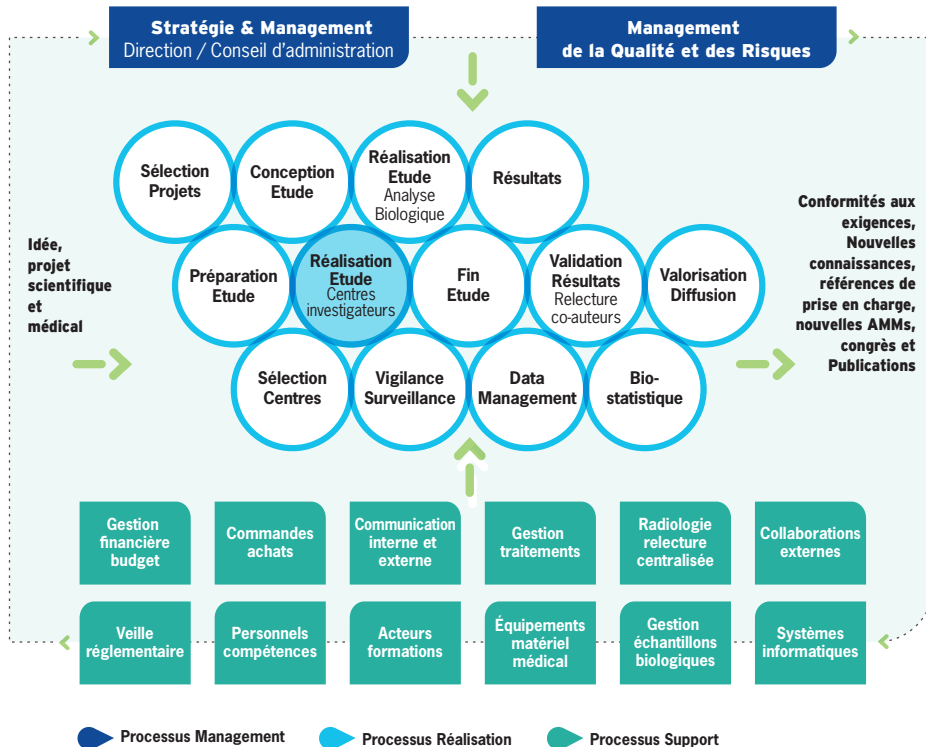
Stratégie & Management
Direction / Conseil d'administration

Management
de la Qualité et des Risques

Idée, projet scientifique et médical

Sélection Projets

Conception Etude

Réalisation Etude
Analyse Biologique

Résultats

Préparation Etude

Réalisation Etude
Centres investigateurs

Fin Etude

Validation Résultats
Relecture co-auteurs

Valorisation Diffusion

Sélection Centres

Vigilance Surveillance

Data Management

Bio-statistique

Conformités aux exigences, Nouvelles connaissances, références de prise en charge, nouvelles AMMs, congrès et Publications

Gestion financière budget

Commandes achats

Communication interne et externe

Gestion traitements

Radiologie relecture centralisée

Collaborations externes

Veille réglementaire

Personnels compétences

Acteurs formations

Équipements matériel médical

Gestion échantillons biologiques

Systèmes informatiques

Processus Management
Processus Réalisation
Processus Support